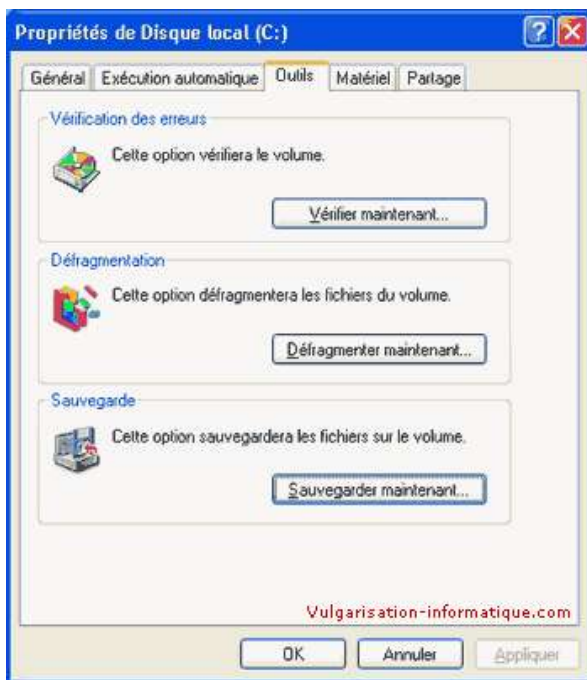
Propriétés de Disque local (C:)

Général | Exécution automatique | Outils | Matériel | Partage

Vérification des erreurs

Cette option vérifiera le volume.

Vérifier maintenant...

Défragmentation

Cette option défragmentera les fichiers du volume.

Défragmenter maintenant...

Sauvegarde

Cette option sauvegardera les fichiers sur le volume.

Sauvegarder maintenant...

Vulgarisation-informatique.com

OK | Annuler | Appliquer